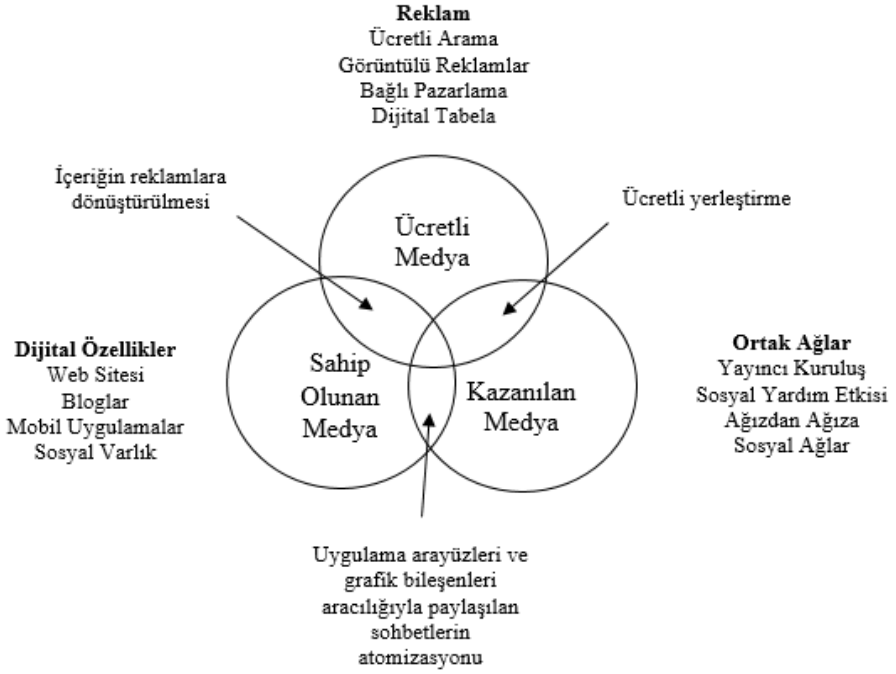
**Reklam**
Ücretli Arama
Görüntülü Reklamlar
Bağlı Pazarlama
Dijital Tabela

İçeriğin reklamlara dönüştürülmesi

Ücretli yerleştirme

Ücretli Medya

**Dijital Özellikler**
Web Sitesi
Bloglar
Mobil Uygulamalar
Sosyal Varlık

Sahip Olunan Medya

Kazanılan Medya

**Ortak Ağlar**
Yayıncı Kuruluş
Sosyal Yardım Etkisi
Ağızdan Ağıza
Sosyal Ağlar

Uygulama arayüzleri ve grafik bileşenleri aracılığıyla paylaşılan sohbetlerin atomizasyonu